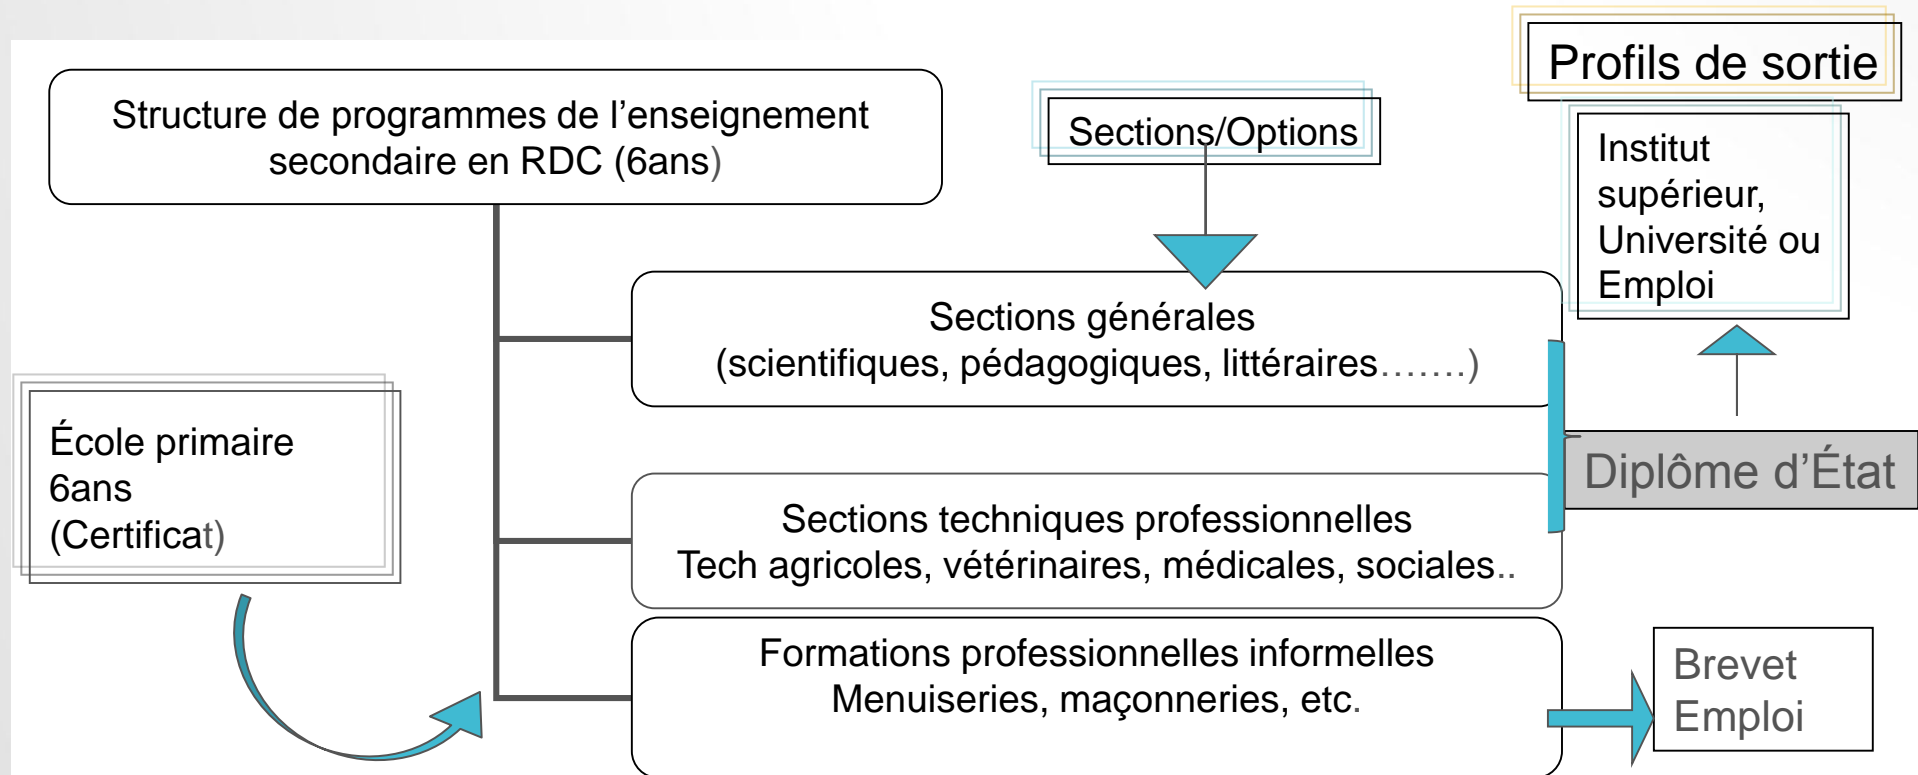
Structure de programmes de l’enseignement secondaire en RDC (6ans)

Sections/Options

Profils de sortie

Institut supérieur, Université ou Emploi

Sections générales
(scientifiques, pédagogiques, littéraires…….)

École primaire
6ans
(Certificat)

Diplôme d’État

Sections techniques professionnelles
Tech agricoles, vétérinaires, médicales, sociales..

Formations professionnelles informelles
Menuiseries, maçonneries, etc.

Brevet
Emploi